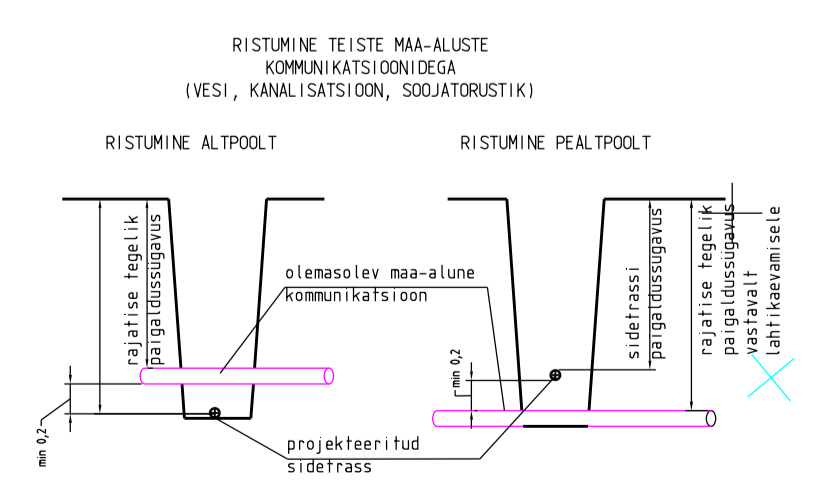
RISTUMINE TEISTE MAA-ALUSTE
KOMMUNIKATSIOONIDEGA
(VESI, KANALISATSIOON, SOOJATORUSTIK)

RISTUMINE ALTPOOLT

RISTUMINE PEALTPOOLT

rajatise tegelik
paigaldussügavus

olemasolev maa-alune
kommunikatsioon

sidetrassi
paigaldussügavus

rajatise tegelik
paigaldussügavus
vastavalt
lahtikaevamisele

min 0,2

min 0,2

projekteeritud
sidetrass